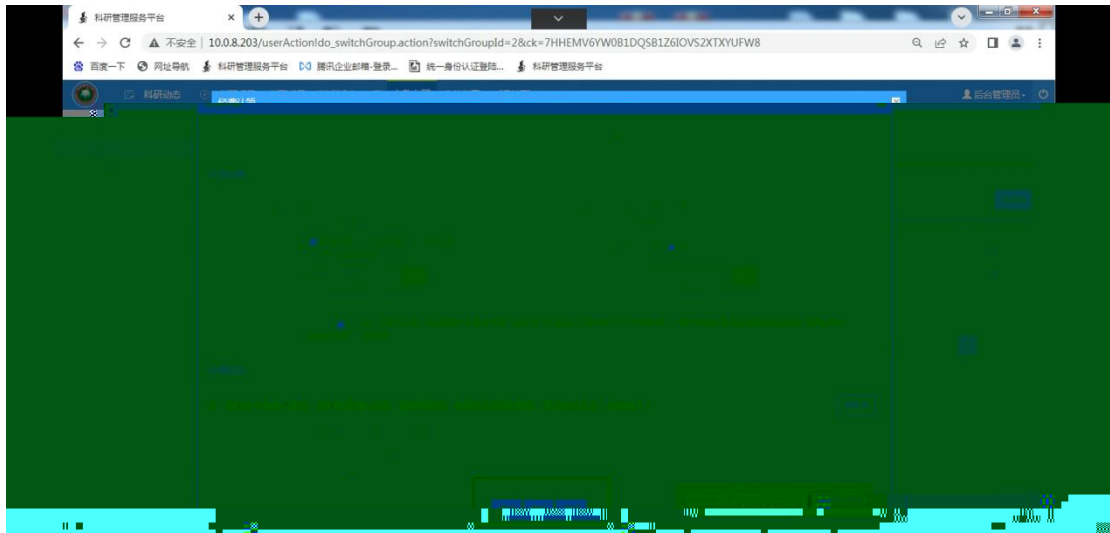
科研管理服务平台

不安全 | 10.0.8.203/userAction!do_switchGroup.action?switchGroupId=2&ck=7HHEMV6YW0B1DQSB1Z6IOVS2XTXYUFW8

百度一下 网址导航 科研管理服务平台 腾讯企业邮箱-登录... 统一身份认证登陆... 科研管理服务平台

科研动态

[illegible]

后台管理员